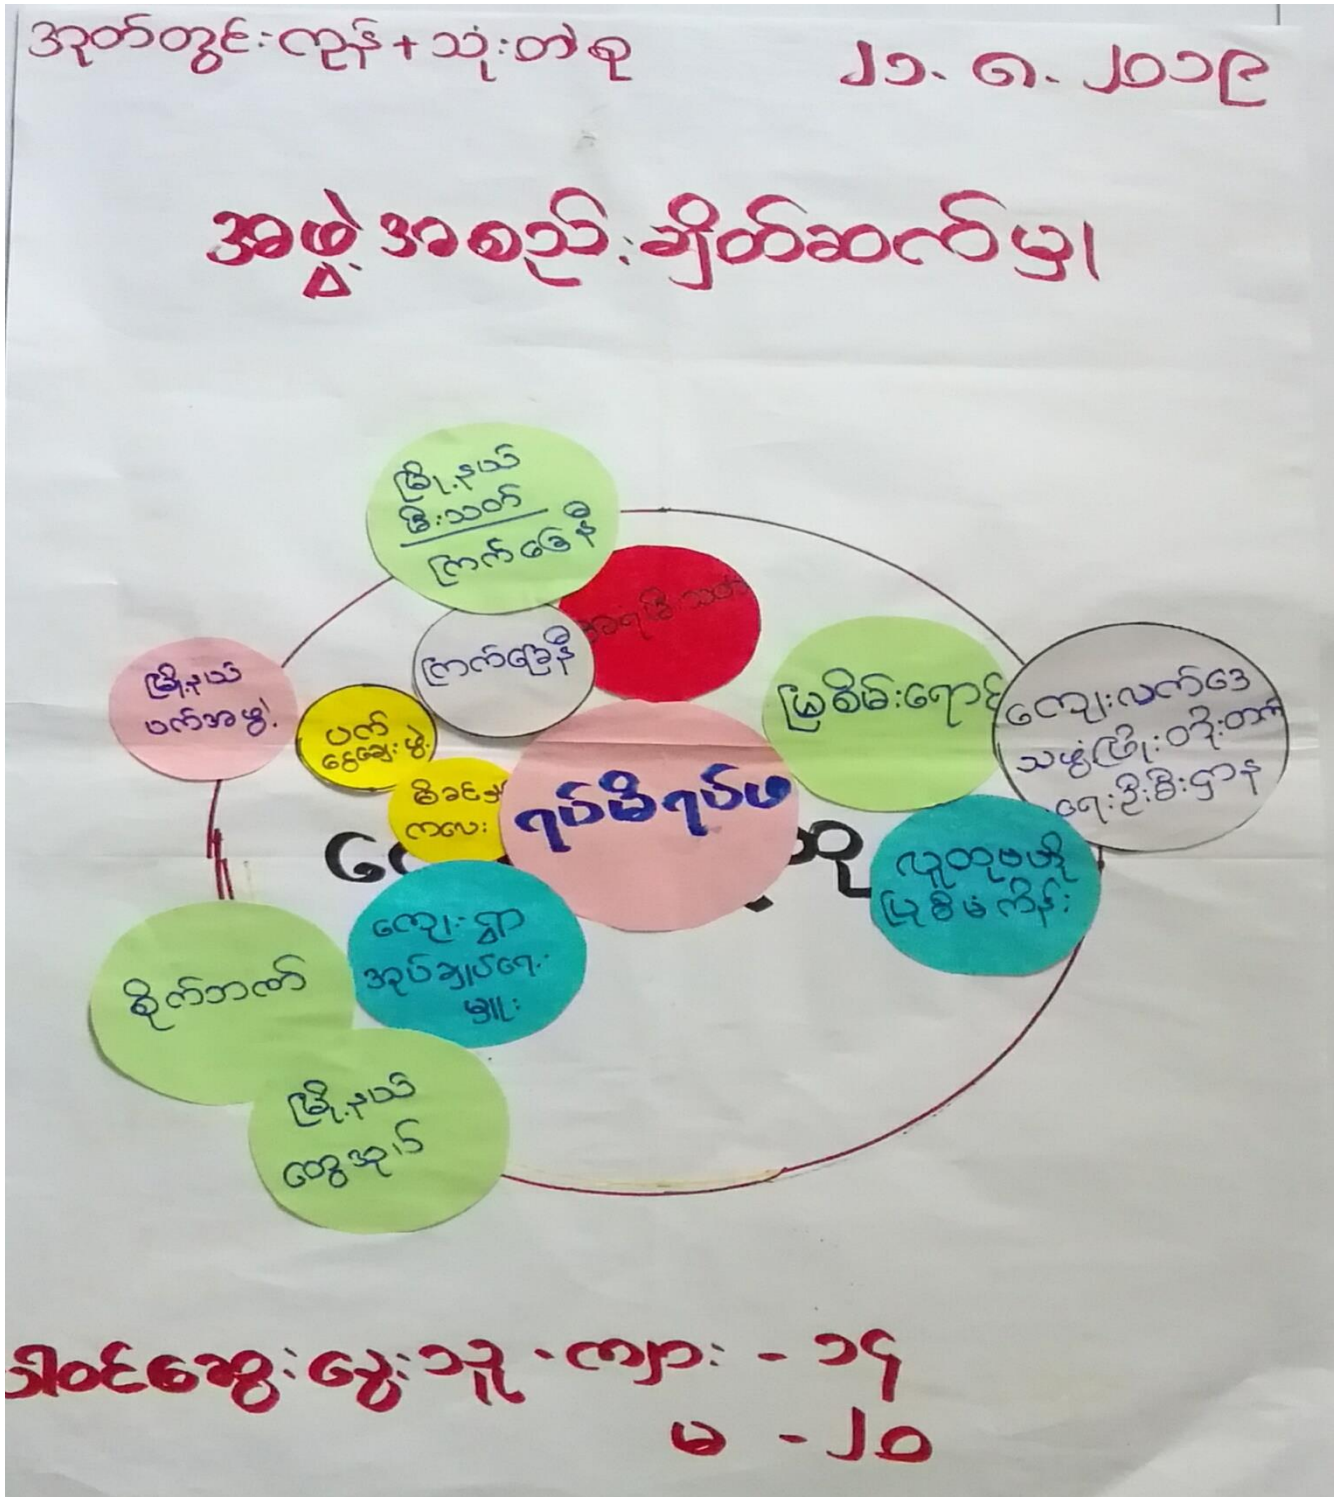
ဒုတ်တွင်းကျေးရွာ + သုံးတဲရွာ

၂၁. ၈. ၂၀၁၉

အဖွဲ့အစည်းချိတ်ဆက်မှု

မြို့နယ်
မီးသတ်
ကြက်ခြေနီ

အရန်မီးသတ်

ကြက်ခြေနီ

မြို့နယ်
ဗက်အဖွဲ့

ပတ်
ဝန်းကျင်

မိခင်နှင့်
ကလေး

ရပ်မိရပ်ဖ

ပြည်သူ့စစ်

ကျေးလက်ဒေသ
သမဝါယမမြို့
ရေးဦးစီးဌာန

ငြိမ်းချမ်းရေး

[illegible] ပု

လူထုဗဟို
ပြုစီမံကိန်း

ကျေးရွာ
အုပ်ချုပ်ရေး
မှူး

ရိုက်ဘက်

မြို့နယ်
ဆေးရုံ

ပါဝင်ဆွေးနွေးသူ - ကျား - ၁၄
မ - ၂၀